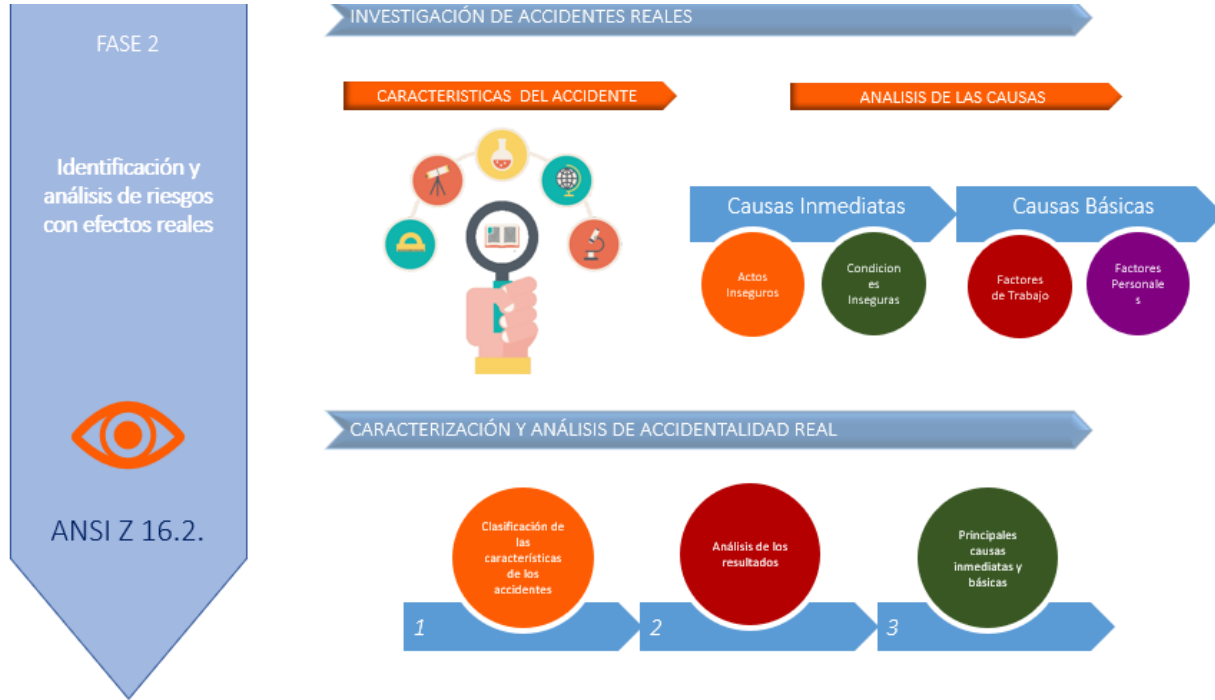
FASE 2

Identificación y análisis de riesgos con efectos reales

ANSI Z 16.2.

INVESTIGACIÓN DE ACCIDENTES REALES

CARACTERISTICAS DEL ACCIDENTE

ANALISIS DE LAS CAUSAS

Causas Inmediatas

Causas Básicas

Actos Inseguros

Condiciones Inseguras

Factores de Trabajo

Factores Personales

CARACTERIZACIÓN Y ANÁLISIS DE ACCIDENTALIDAD REAL

Clasificación de las características de los accidentes

Análisis de los resultados

Principales causas inmediatas y básicas

1

2

3